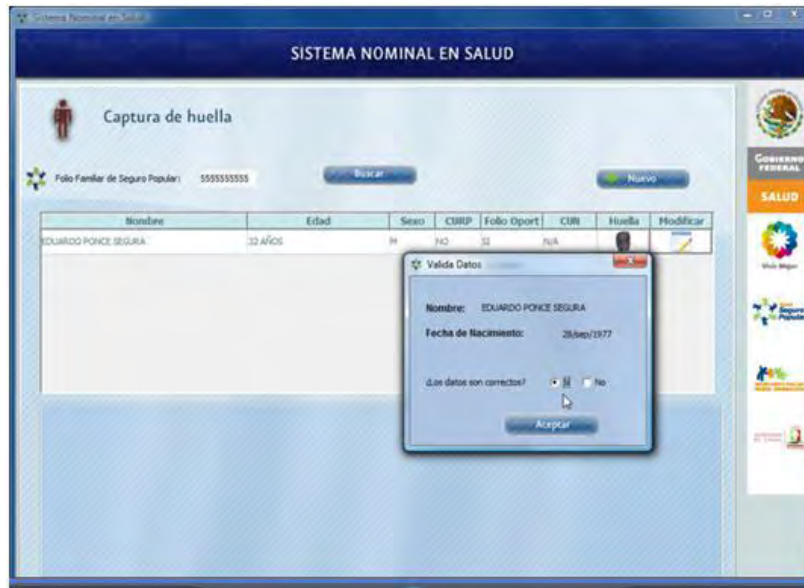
Sistema Nominal en Salud

SISTEMA NOMINAL EN SALUD

Captura de huella

Folio Familiar de Seguro Popular: 5555555555

Buscar

Nuevo

| Nombre | Edad | Sexo | CURP | Folio Oport | CUN | Huella | Modificar |
|---|---|---|---|---|---|---|---|
| EDUARDO PONCE SEGURA | 32 AÑOS | M | NO | SI | N/A | | |

Valida Datos

Nombre: EDUARDO PONCE SEGURA

Fecha de Nacimiento: 28/sep/1977

¿Los datos son correctos? Si No

Aceptar

GOBIERNO FEDERAL

SALUD

Vivir Mejor

Seguro Popular

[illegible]

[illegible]